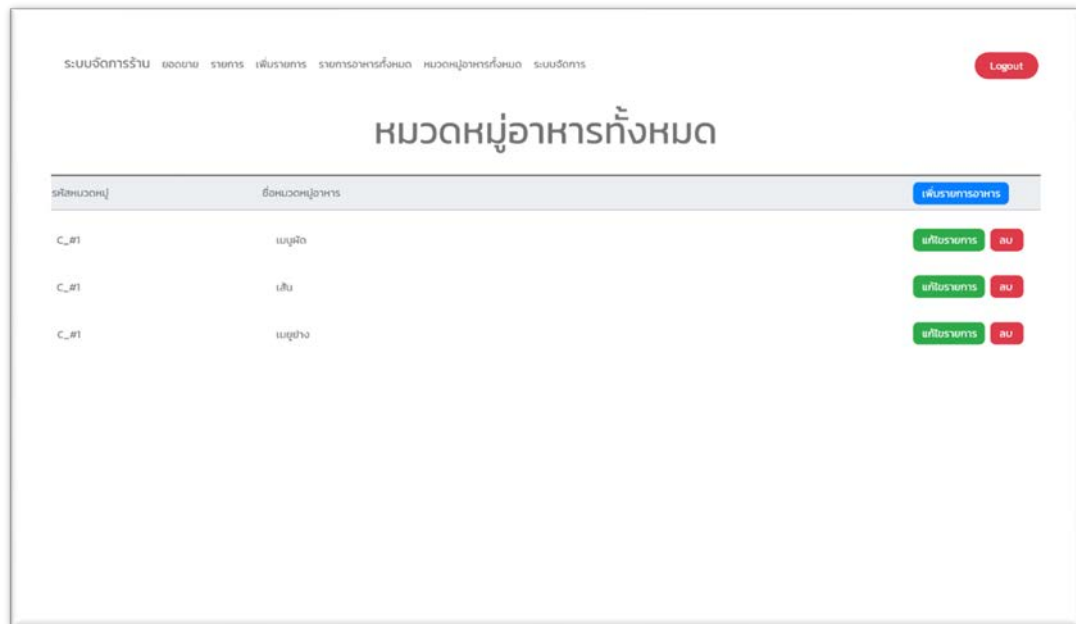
ระบบจัดการร้าน ยอดขาย รายการ เพิ่มรายการ รายการอาหารทั้งหมด หมวดหมู่อาหารทั้งหมด ระบบจัดการ

Logout

หมวดหมู่อาหารทั้งหมด

| รหัสหมวดหมู่ | ชื่อหมวดหมู่อาหาร | เพิ่มรายการอาหาร |
|---|---|---|
| C_#1 | เมนูผัด | แก้ไขรายการ ลบ |
| C_#1 | เส้น | แก้ไขรายการ ลบ |
| C_#1 | เมนูย่าง | แก้ไขรายการ ลบ |